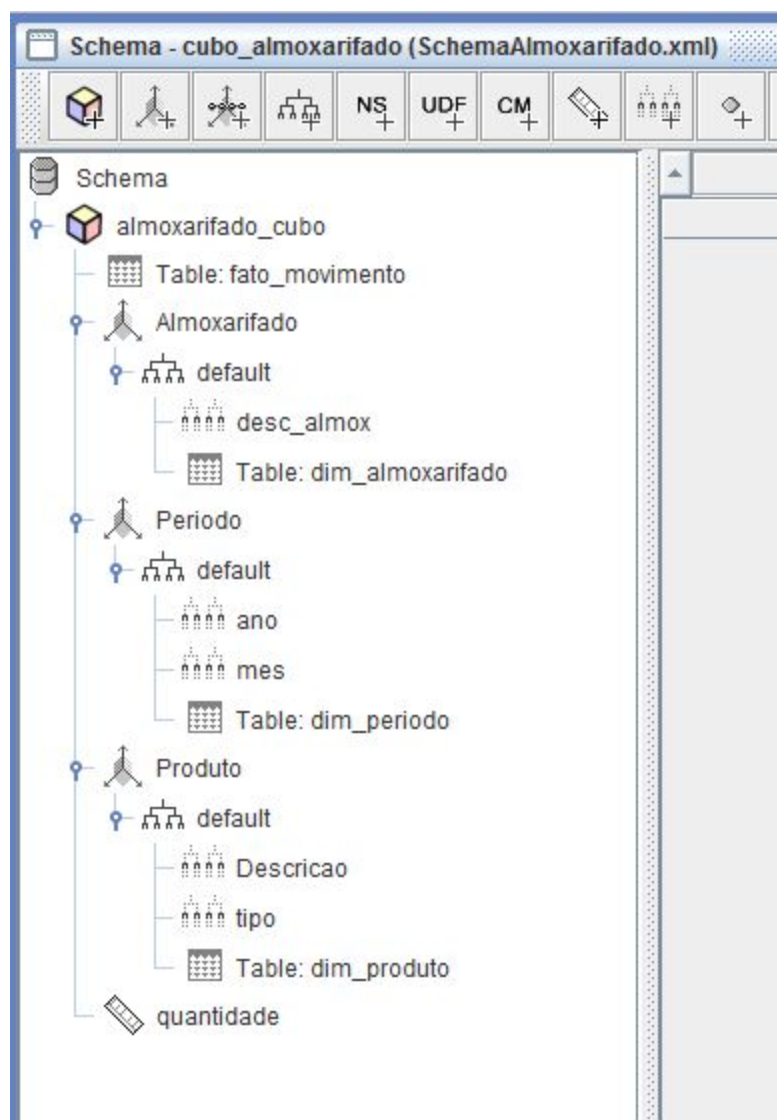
Schema - cubo_almoxarifado (SchemaAlmoxarifado.xml)

NS UDF CM

Schema
almoxarifado_cubo
Table: fato_movimento
Almoxarifado
default
desc_almox
Table: dim_almoxarifado
Periodo
default
ano
mes
Table: dim_periodo
Produto
default
Descricao
tipo
Table: dim_produto
quantidade